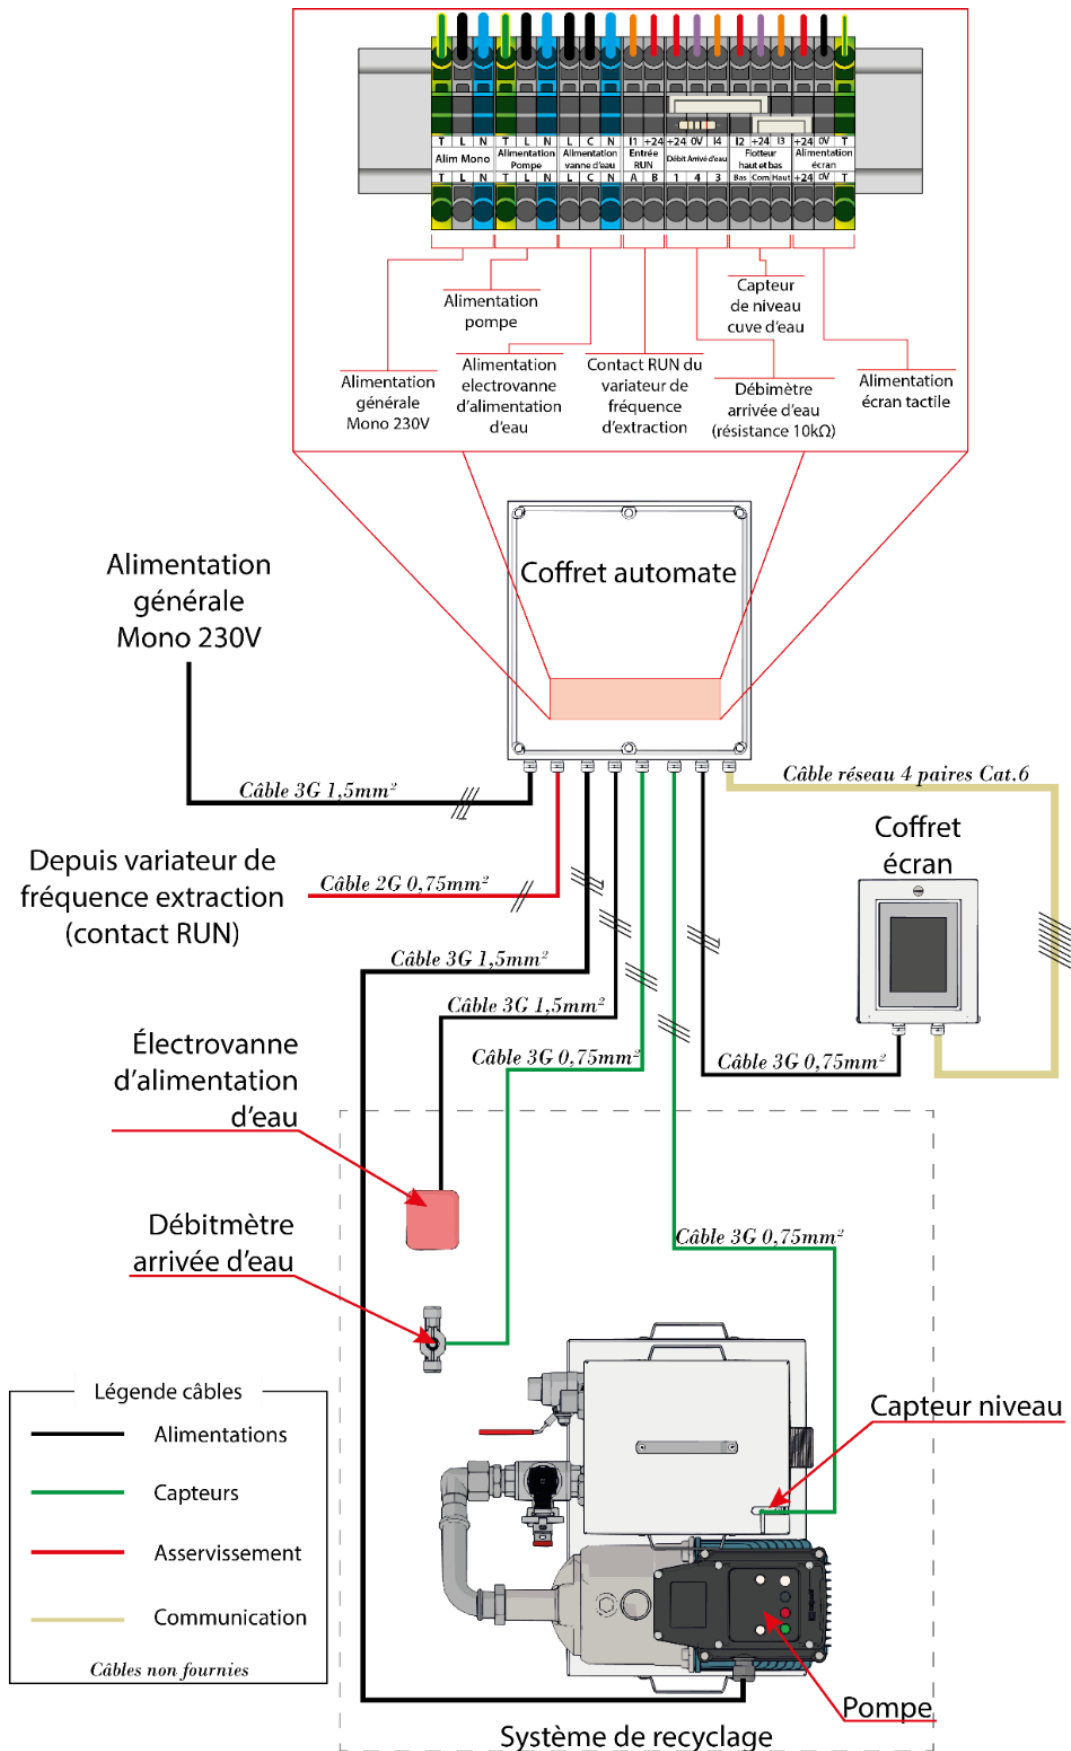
T L N T L N L C N I1 +24 +24 0V I4 I2 +24 I3 +24 0V T

Alim Mono | Alimentation Pompe | Alimentation vanne d'eau | Entrée RUN | Débit Arrivé d'eau | Flotteur haut et bas | Alimentation écran

T L N T L N L C N A B 1 4 3 Bas Com Haut +24 0V T

Alimentation pompe

Capteur de niveau cuve d'eau

Alimentation générale Mono 230V

Alimentation electrovanne d'alimentation d'eau

Contact RUN du variateur de fréquence d'extraction

Débitmètre arrivée d'eau (résistance 10kΩ)

Alimentation écran tactile

Coffret automate

Alimentation générale Mono 230V

Câble 3G 1,5mm²

Câble réseau 4 paires Cat.6

Coffret écran

Depuis variateur de fréquence extraction (contact RUN)

Câble 2G 0,75mm²

Câble 3G 1,5mm²

Câble 3G 1,5mm²

Électrovanne d'alimentation d'eau

Câble 3G 0,75mm²

Câble 3G 0,75mm²

Débitmètre arrivée d'eau

Câble 3G 0,75mm²

Légende câbles

Alimentations

Capteurs

Asservissement

Communication

Câbles non fournies

Capteur niveau

Pompe

Système de recyclage